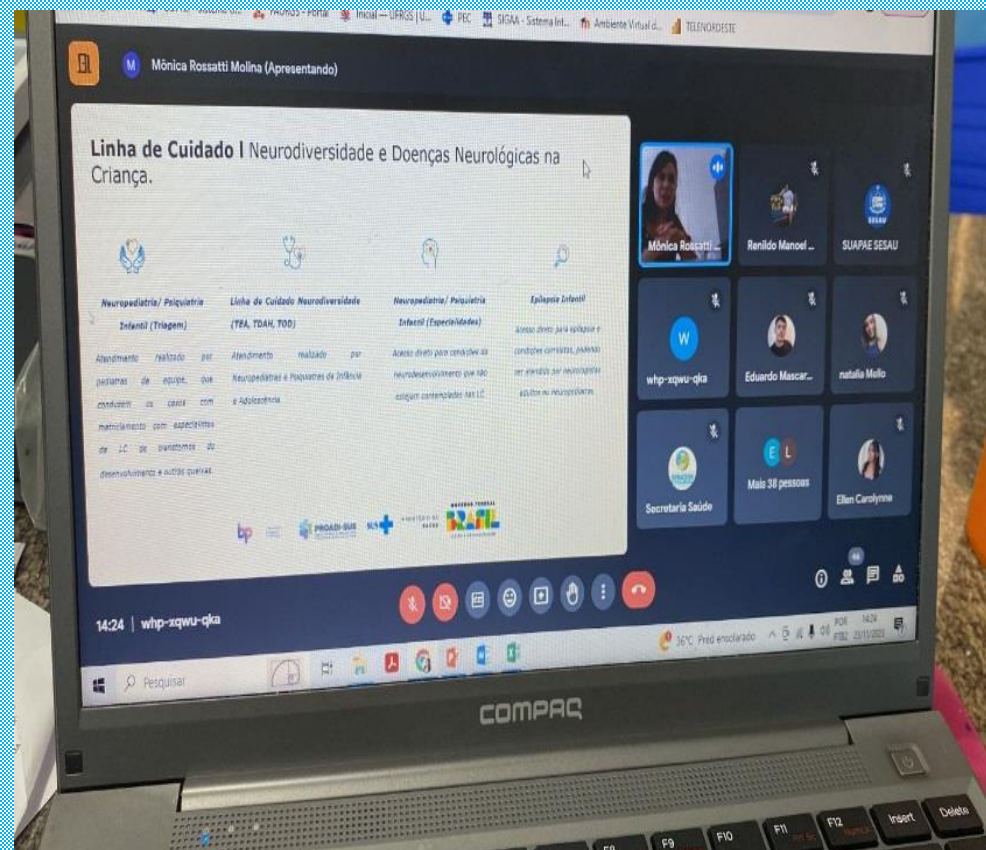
YAGROS - Portal Inicial — UFRGS | U... PEC SIGAA - Sistema Int... Ambiente Virtual d... TELENORDESTE

Mônica Rossatti Molina (Apresentando)

Linha de Cuidado | Neurodiversidade e Doenças Neurológicas na Criança.

Neuropediatria/ Psiquiatria Infantil (Triagem)

Atendimento realizado por pediatras da equipe, que conduzem os casos com matriciamento com especialistas da LC de transtornos do desenvolvimento e outras queixas.

Linha de Cuidado Neurodiversidade (TEA, TDAH, TOD)

Atendimento realizado por Neuropediatras e Psiquiatras da Infância e Adolescência

Neuropediatria/ Psiquiatria Infantil (Especialidades)

Acesso direto para condições do neurodesenvolvimento que não estejam contempladas nas LC.

Epilepsia Infantil

Acesso direto para epilepsia e condições correlatas, podendo ser atendido por neurologistas adultos ou neuropediatras.

bp PROADI-SUS SUS MINISTÉRIO DA SAÚDE GOVERNO FEDERAL BRASIL

Mônica Rossatti ...
Renildo Manoel ...
SUAPAE SESAU
W
whp-xqwu-qka
Eduardo Mascar...
natalia Mello
Secretaria Saúde
E L
Mais 38 pessoas
Ellen Carolynne

14:24 | whp-xqwu-qka

Pesquisar

36°C Pred ensolarado POR PTB2 14:24 23/11/2023

COMPAQ

F9 F10 F11 F12 Insert Delete